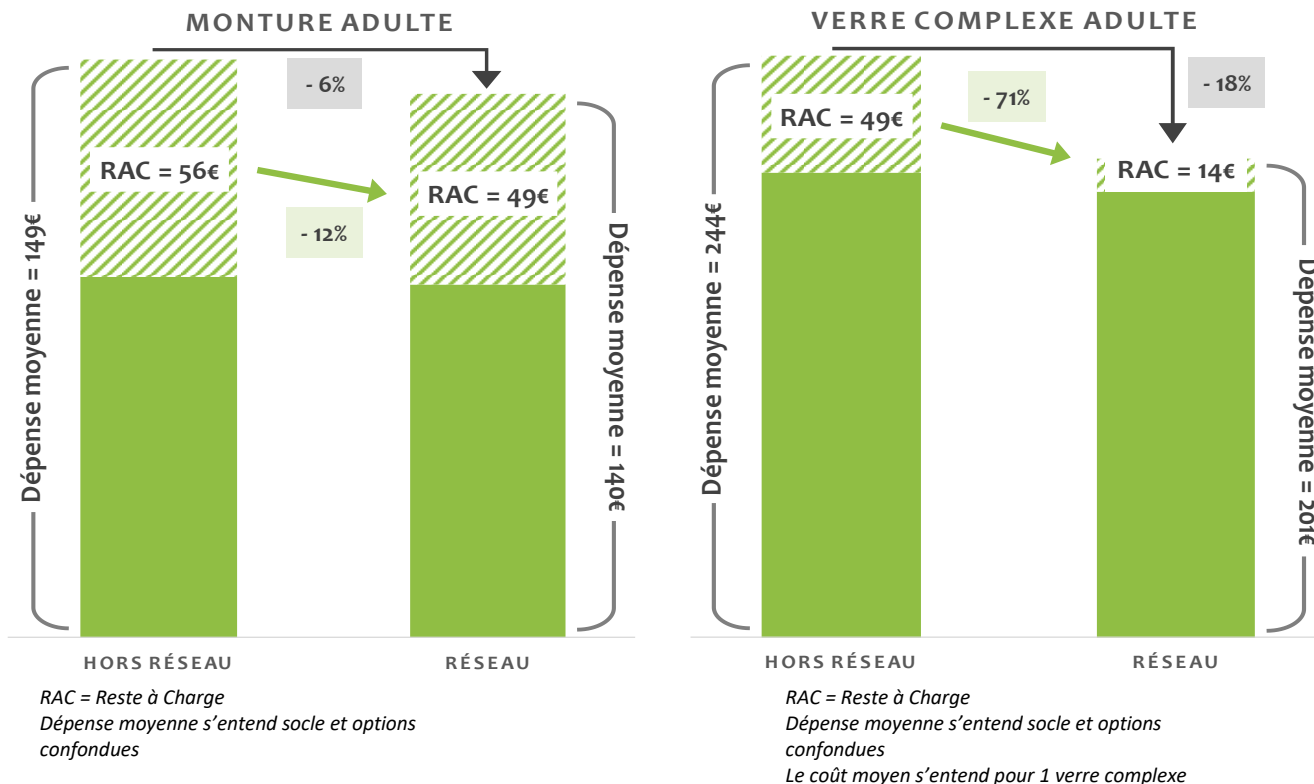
MONTURE ADULTE

- 6%

RAC = 56€

RAC = 49€

- 12%

Dépense moyenne = 149€

Dépense moyenne = 140€

HORS RÉSEAU

RÉSEAU

RAC = Reste à Charge
Dépense moyenne s'entend socle et options confondues

VERRE COMPLEXE ADULTE

- 71%

- 18%

RAC = 49€

RAC = 14€

Dépense moyenne = 244€

Dépense moyenne = 201€

HORS RÉSEAU

RÉSEAU

RAC = Reste à Charge
Dépense moyenne s'entend socle et options confondues
Le coût moyen s'entend pour 1 verre complexe